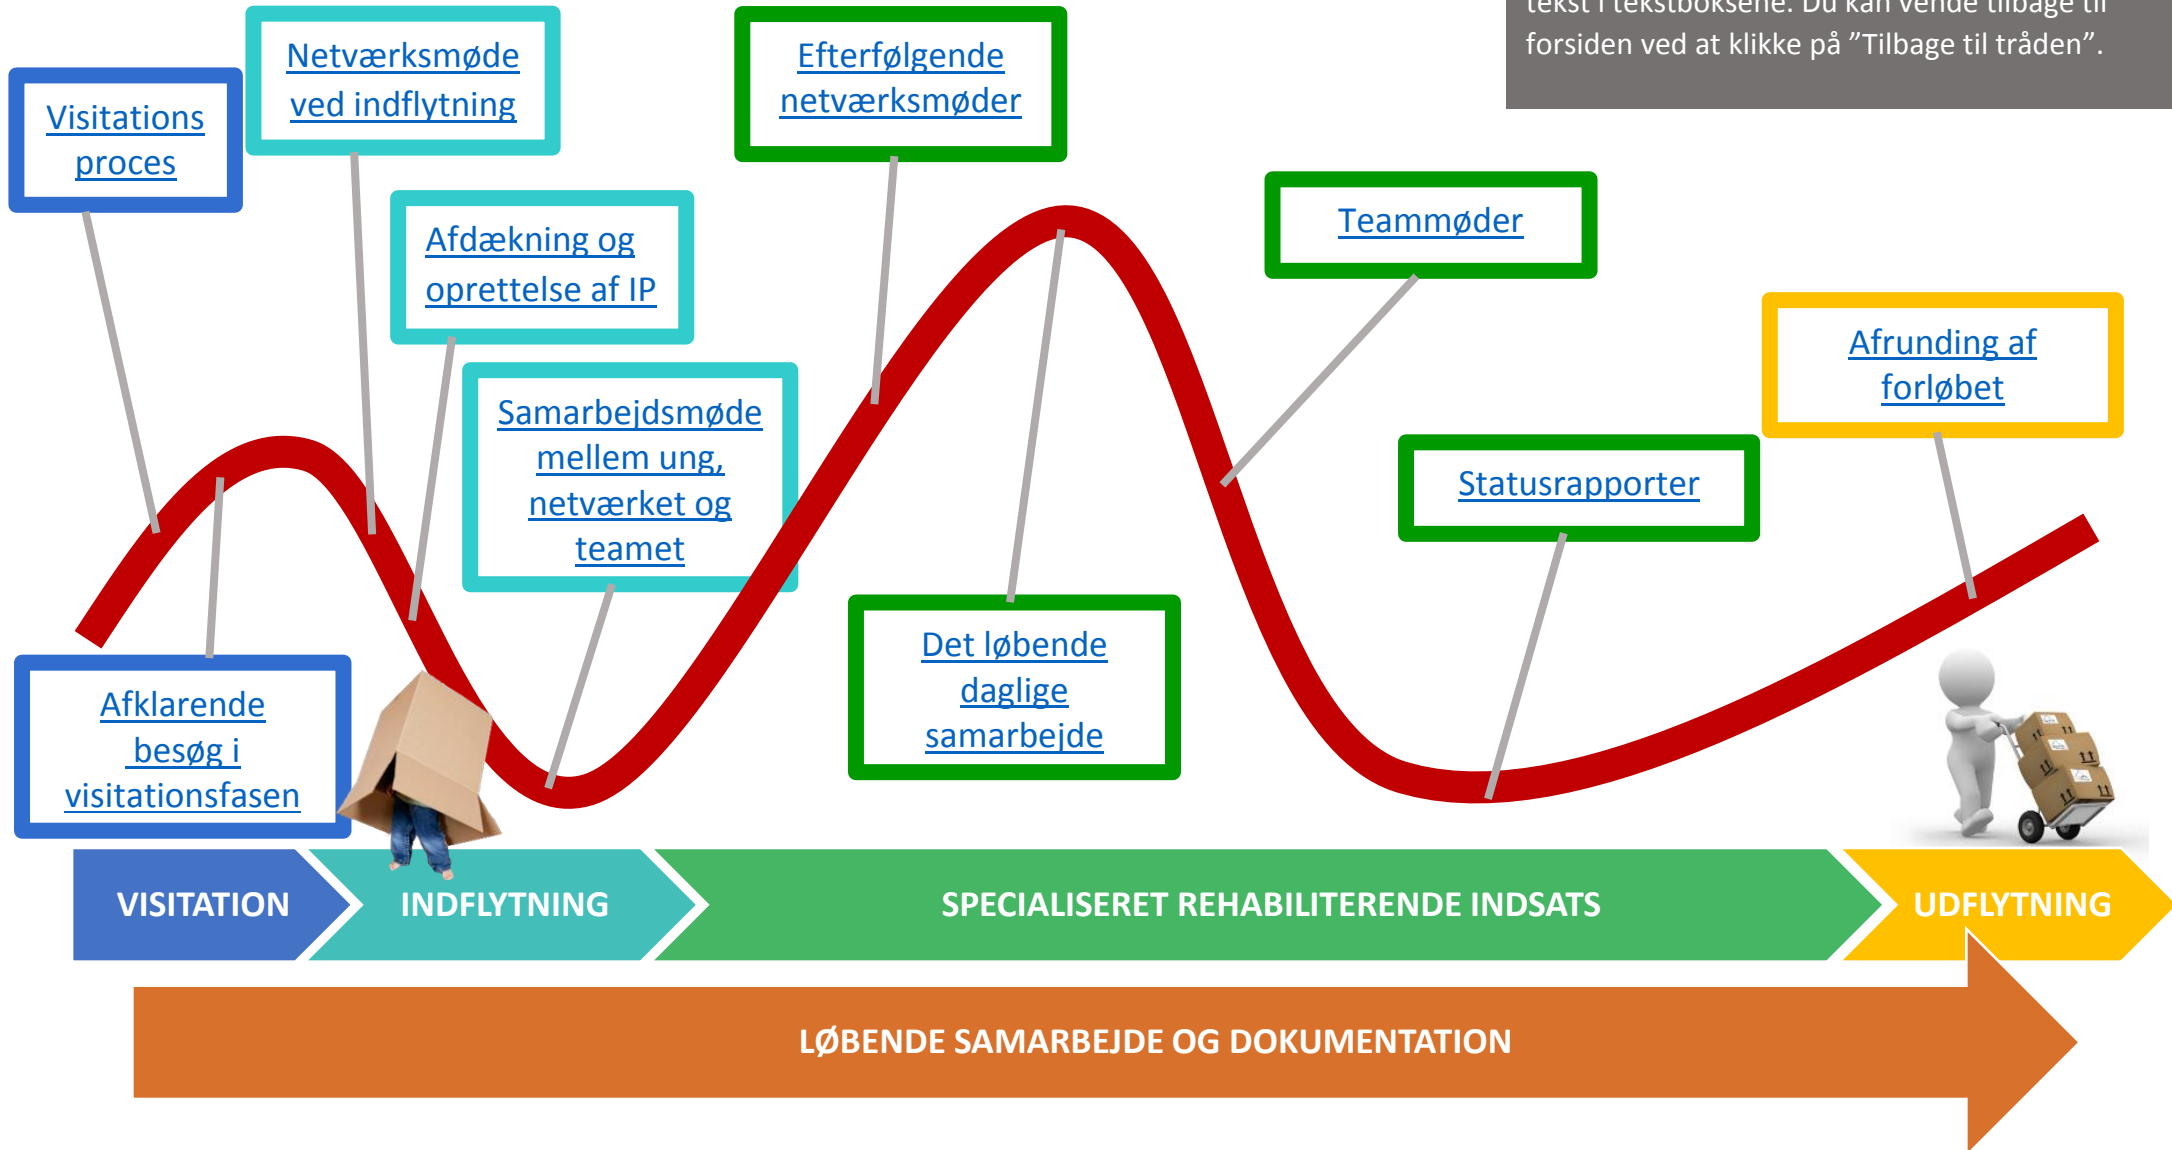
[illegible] tekst i tekstboksene. Du kan vende tilbage til forsiden ved at klikke på ”Tilbage til tråden”.

Visitations proces

Netværksmøde ved indflytning

Afdækning og oprettelse af IP

Samarbejdsmøde mellem ung, netværket og teamet

Efterfølgende netværksmøder

Det løbende daglige samarbejde

Teammøder

Statusrapporter

Afrunding af forløbet

Afklarende besøg i visitationsfasen

VISITATION

INDFLYTNING

SPECIALISERET REHABILITERENDE INDSATS

UDFLYTNING

LØBENDE SAMARBEJDE OG DOKUMENTATION